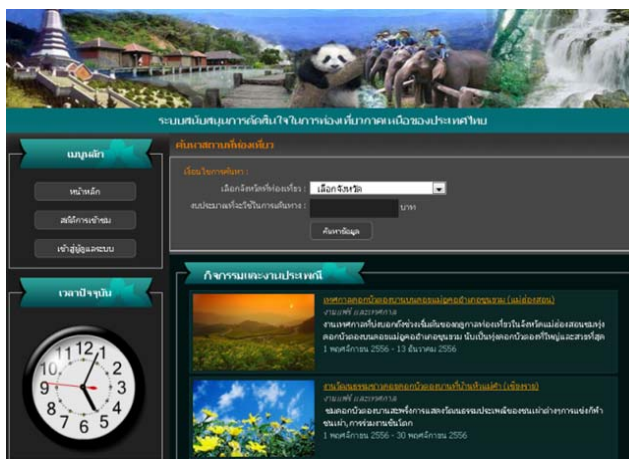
ระบบสนับสนุนการตัดสินใจในการท่องเที่ยวภาคเหนือของประเทศไทย

เมนูหลัก

หน้าหลัก

สมัครสมาชิก

เข้าสู่ผู้ดูแลระบบ

เวลาปัจจุบัน

12 1 2 3 4 5 6 7 8 9 10 11

ค้นหาสถานที่ท่องเที่ยว

เงื่อนไขการค้นหา :

เลือกจังหวัดที่ท่องเที่ยว : เลือกจังหวัด

งบประมาณที่จะใช้ในการเดินทาง : บาท

ค้นหาข้อมูล

กิจกรรมและงานประเพณี

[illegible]

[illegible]

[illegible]

1 พฤศจิกายน 2556 - 13 ธันวาคม 2556

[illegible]

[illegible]

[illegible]

1 พฤศจิกายน 2556 - 30 พฤศจิกายน 2556